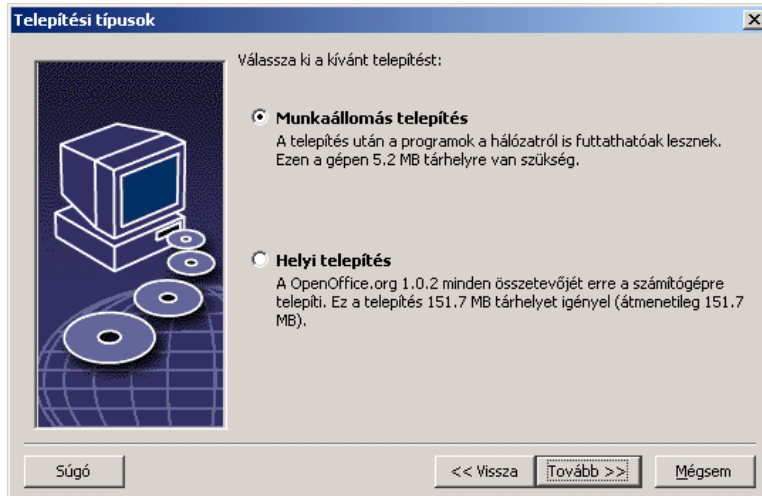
Telepítési típusok

Válassza ki a kívánt telepítést:

Munkaállomás telepítés
A telepítés után a programok a hálózatról is futtathatóak lesznek. Ezen a gépen 5.2 MB tárhelyre van szükség.

Helyi telepítés
A OpenOffice.org 1.0.2 minden összetevőjét erre a számítógépre telepíti. Ez a telepítés 151.7 MB tárhelyet igényel (átmenetileg 151.7 MB).

Súgó

<< Vissza

Tovább >>

Mégsem